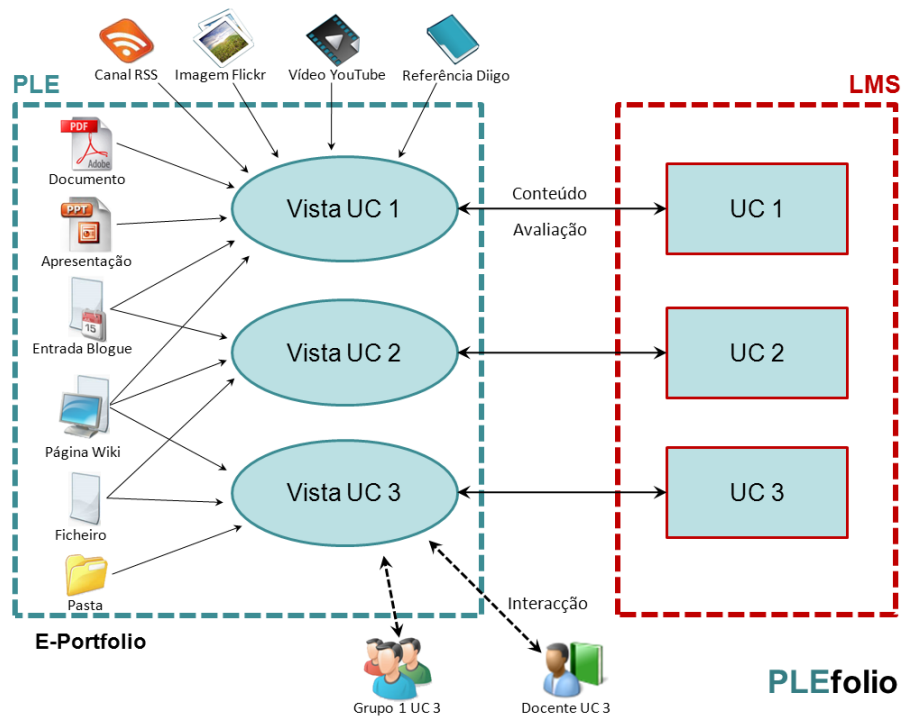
Canal RSS
Imagem Flickr
Vídeo YouTube
Referência Diigo

PLE

LMS

PDF
Adobe
Documento

PPT
Apresentação

15
Entrada Blogue

Página Wiki

Ficheiro

Pasta

Vista UC 1

Vista UC 2

Vista UC 3

Conteúdo

Avaliação

UC 1

UC 2

UC 3

Interacção

E-Portfolio

Grupo 1 UC 3

Docente UC 3

PLEfolio